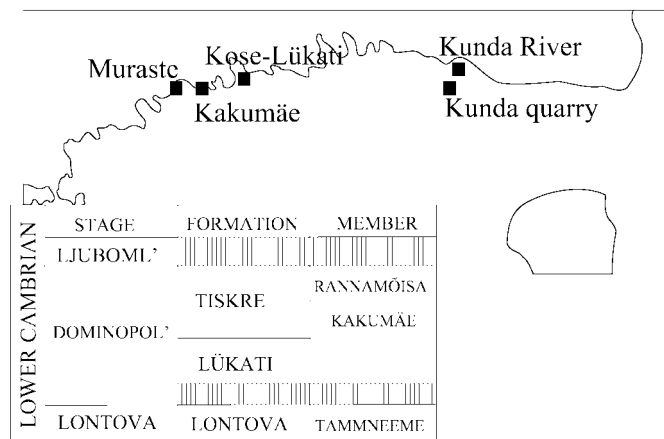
Muraste
Kose-Lükati
Kakumäe
Kunda River
Kunda quarry

LOWER CAMBRIAN

| STAGE | FORMATION | MEMBER |
|---|---|---|
| LJUBOML' | | |
| DOMINOPOL' | TISKRE | RANNAMÕISA |
| | | KAKUMÄE |
| | LÜKATI | |
| LONTOVA | LONTOVA | TAMMNEEME |